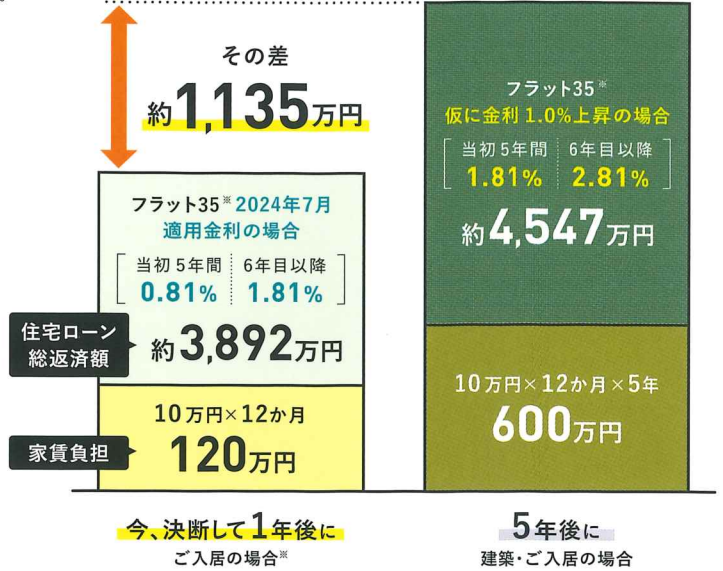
その差
約1,135万円

フラット35※
仮に金利 1.0%上昇の場合

当初5年間 1.81%
6年目以降 2.81%

約4,547万円

フラット35※ 2024年7月
適用金利の場合

当初5年間 0.81%
6年目以降 1.81%

住宅ローン
総返済額

約3,892万円

10万円×12か月×5年
600万円

10万円×12か月

家賃負担

120万円

今、決断して1年後に
ご入居の場合※

5年後に
建築・ご入居の場合